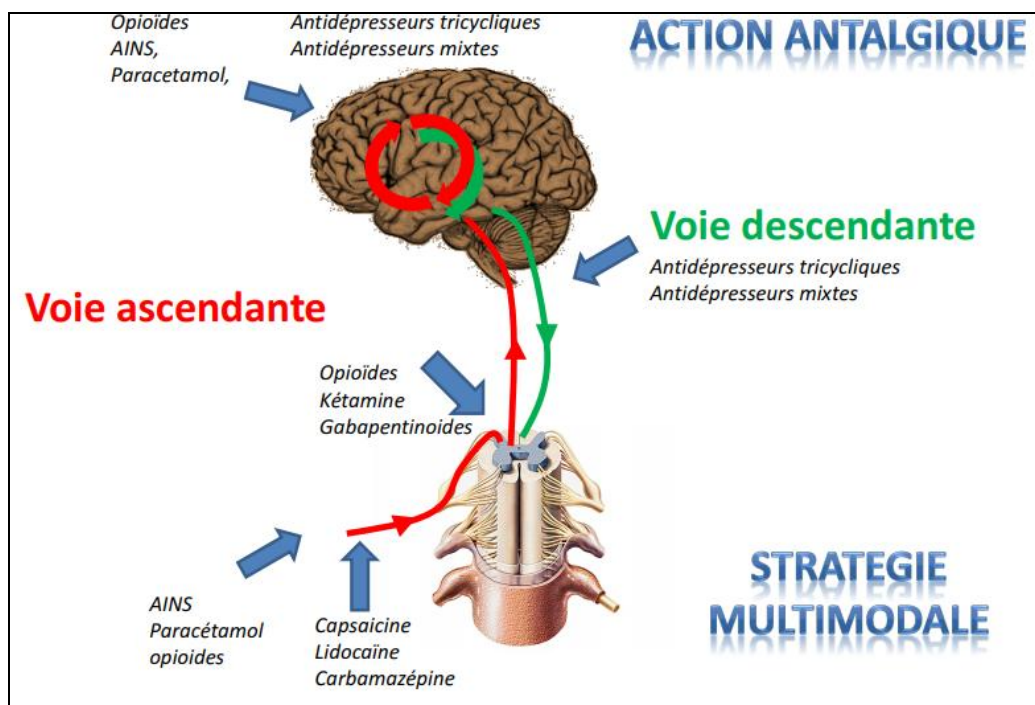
Opioïdes
AINS,
Paracetamol,

Antidépresseurs tricycliques
Antidépresseurs mixtes

ACTION ANTALGIQUE

Voie descendante
Antidépresseurs tricycliques
Antidépresseurs mixtes

Voie ascendante

Opioïdes
Kétamine
Gabapentinoides

AINS
Paracétamol
opioides

Capsaicine
Lidocaïne
Carbamazépine

STRATEGIE
MULTIMODALE